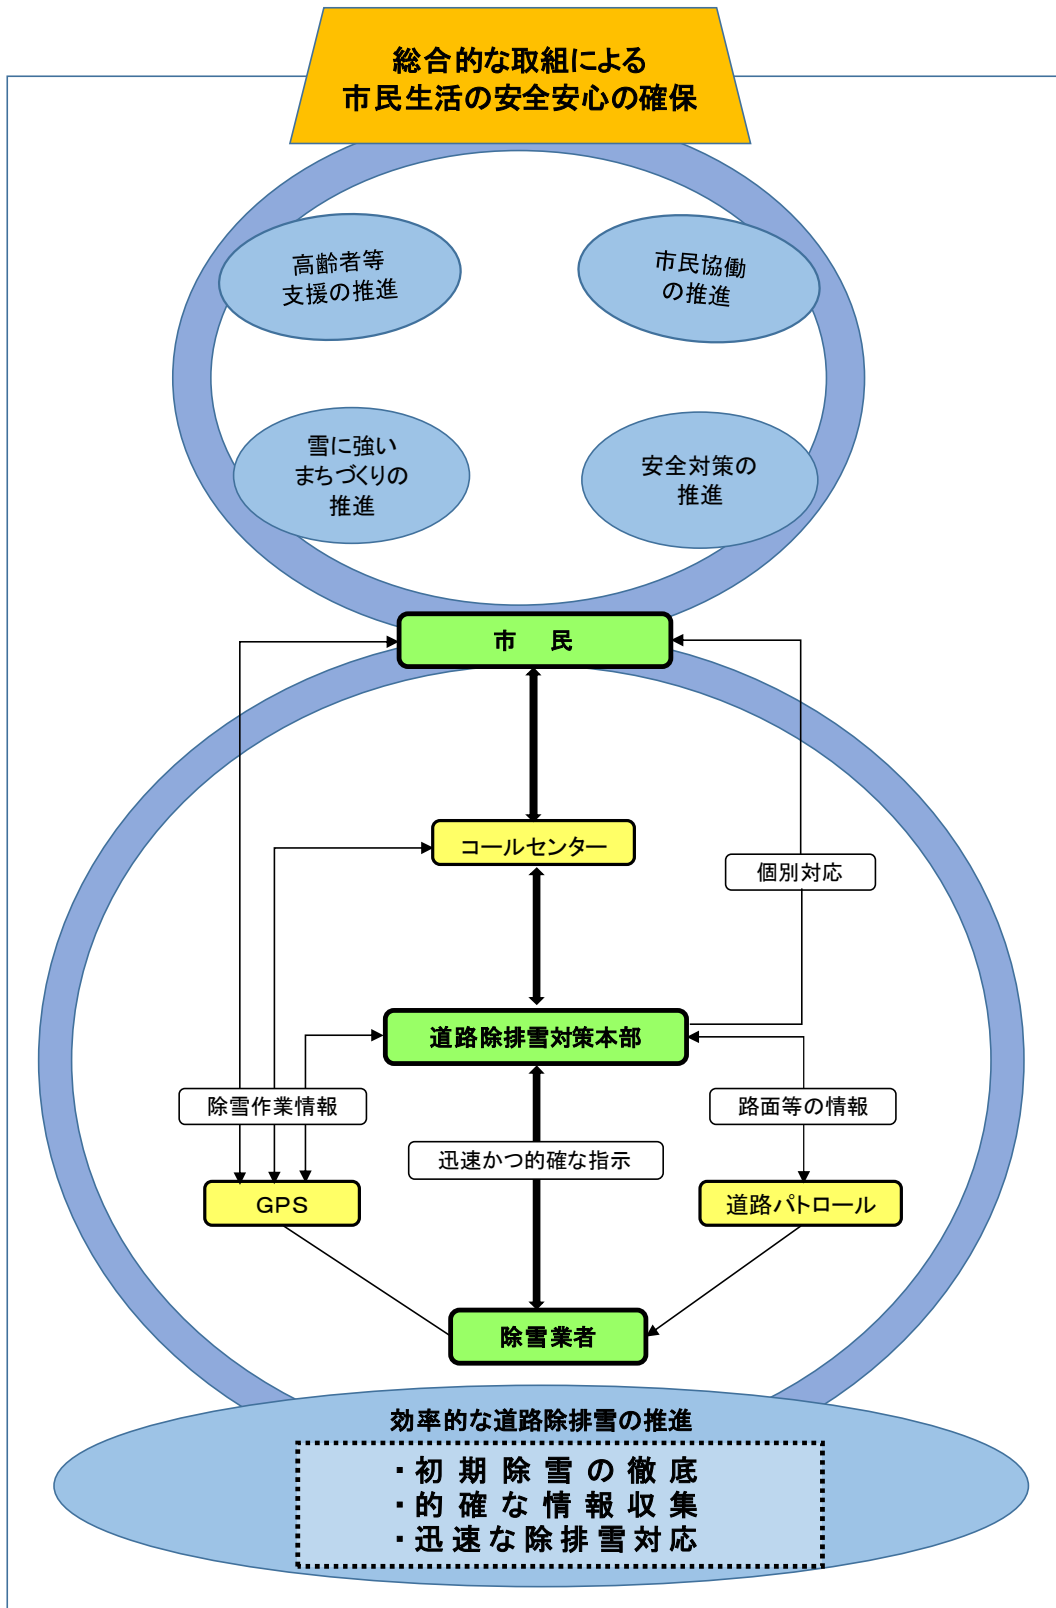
総合的な取組による
市民生活の安全安心の確保

高齢者等
支援の推進

市民協働
の推進

雪に強い
まちづくりの
推進

安全対策の
推進

市　民

コールセンター

個別対応

道路除排雪対策本部

除雪作業情報

路面等の情報

迅速かつ的確な指示

GPS

道路パトロール

除雪業者

効率的な道路除排雪の推進

・初期除雪の徹底
・的確な情報収集
・迅速な除排雪対応